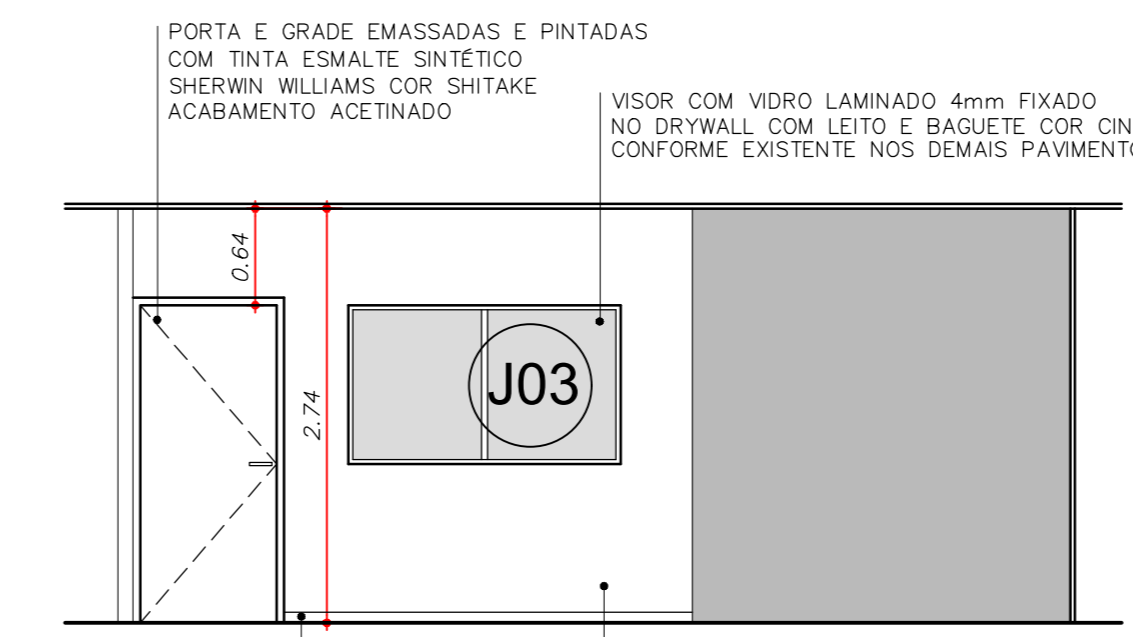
PORTA E GRADE EMASSADAS E PINTADAS
COM TINTA ESMALTE SINTÉTICO
SHERWIN WILLIAMS COR SHITAKE
ACABAMENTO ACETINADO

VISOR COM VIDRO LAMINADO 4mm FIXADO
NO DRYWALL COM LEITO E BAGUETE COR CIN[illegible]
CONFORME EXISTENTE NOS DEMAIS PAVIMENTO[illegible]

0.64

2.74

J03